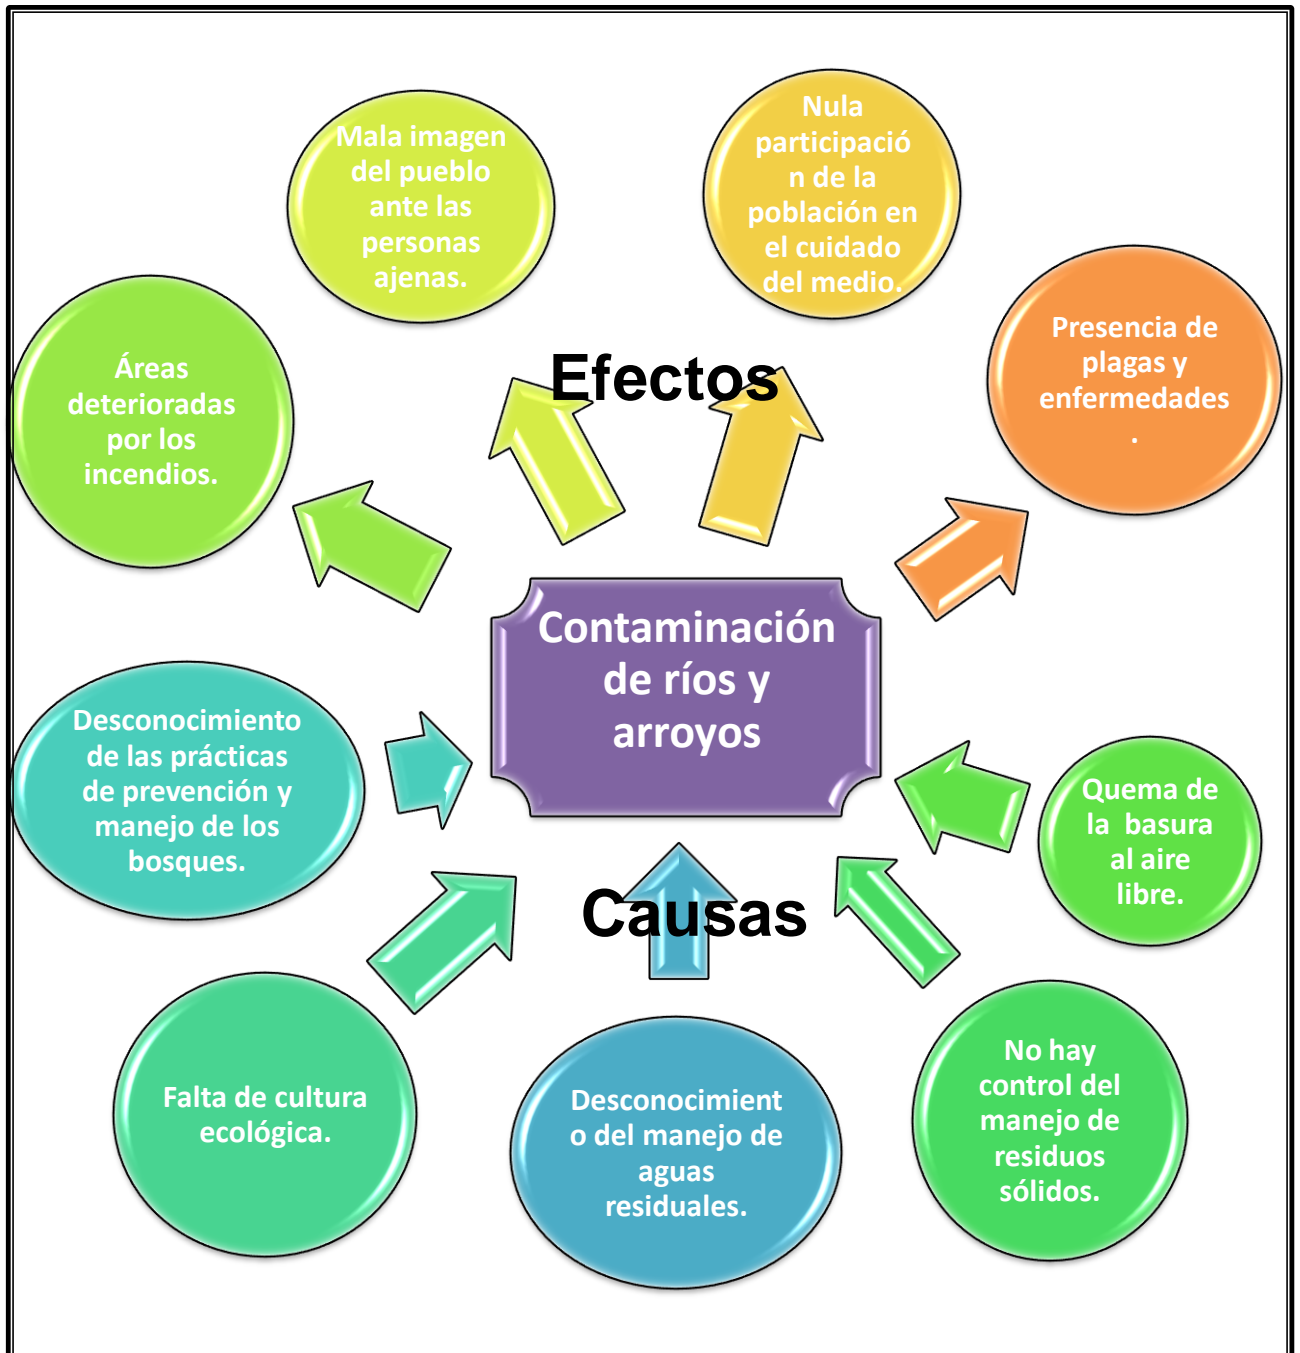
Mala imagen del pueblo ante las personas ajenas.

Nula participación de la población en el cuidado del medio.

Áreas deterioradas por los incendios.

Efectos

Presencia de plagas y enfermedades.

Contaminación de ríos y arroyos

Desconocimiento de las prácticas de prevención y manejo de los bosques.

Quema de la basura al aire libre.

Causas

Falta de cultura ecológica.

Desconocimiento del manejo de aguas residuales.

No hay control del manejo de residuos sólidos.